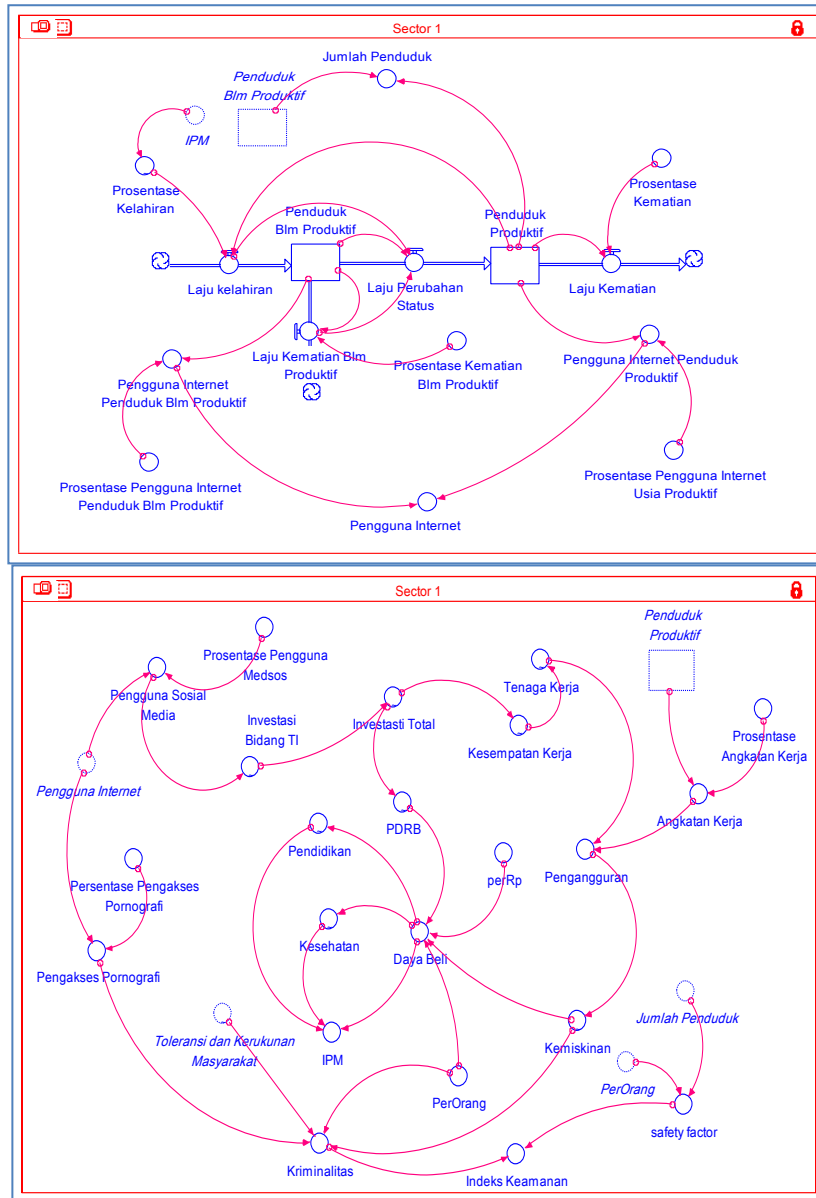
Sector 1

Jumlah Penduduk

Penduduk Blm Produktif

IPM

Prosentase Kelahiran

Penduduk Blm Produktif

Penduduk Produktif

Prosentase Kematian

Laju kelahiran

Laju Perubahan Status

Laju Kematian

Laju Kematian Blm Produktif

Prosentase Kematian Blm Produktif

Pengguna Internet Penduduk Produktif

Pengguna Internet Penduduk Blm Produktif

Prosentase Pengguna Internet Usia Produktif

Prosentase Pengguna Internet Penduduk Blm Produktif

Pengguna Internet

Sector 1

Penduduk Produktif

Prosentase Pengguna Medsos

Tenaga Kerja

Pengguna Sosial Media

Investasi Bidang TI

Investasti Total

Kesempatan Kerja

Prosentase Angkatan Kerja

Pengguna Internet

Angkatan Kerja

PDRB

Pendidikan

perRp

Pengangguran

Persentase Pengakses Pornografi

Kesehatan

Daya Beli

Pengakses Pornografi

Jumlah Penduduk

Toleransi dan Kerukunan Masyarakat

Kemiskinan

IPM

PerOrang

PerOrang

safety factor

Kriminalitas

Indeks Keamanan